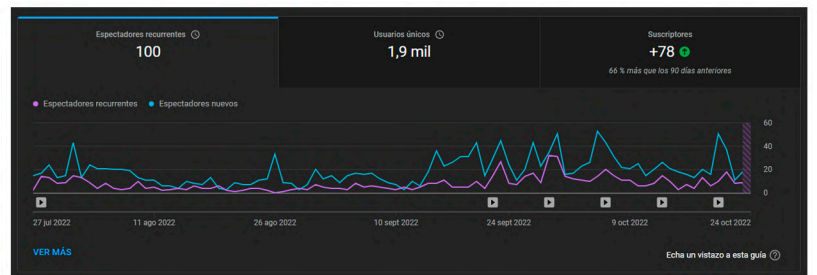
Espectadores recurrentes
100

Usuarios únicos
1,9 mil

Suscriptores
+78
66 % más que los 90 días anteriores

Espectadores recurrentes
Espectadores nuevos

60
40
20
0

27 jul 2022
11 ago 2022
26 ago 2022
10 sept 2022
24 sept 2022
9 oct 2022
24 oct 2022

VER MÁS

Echa un vistazo a esta guía